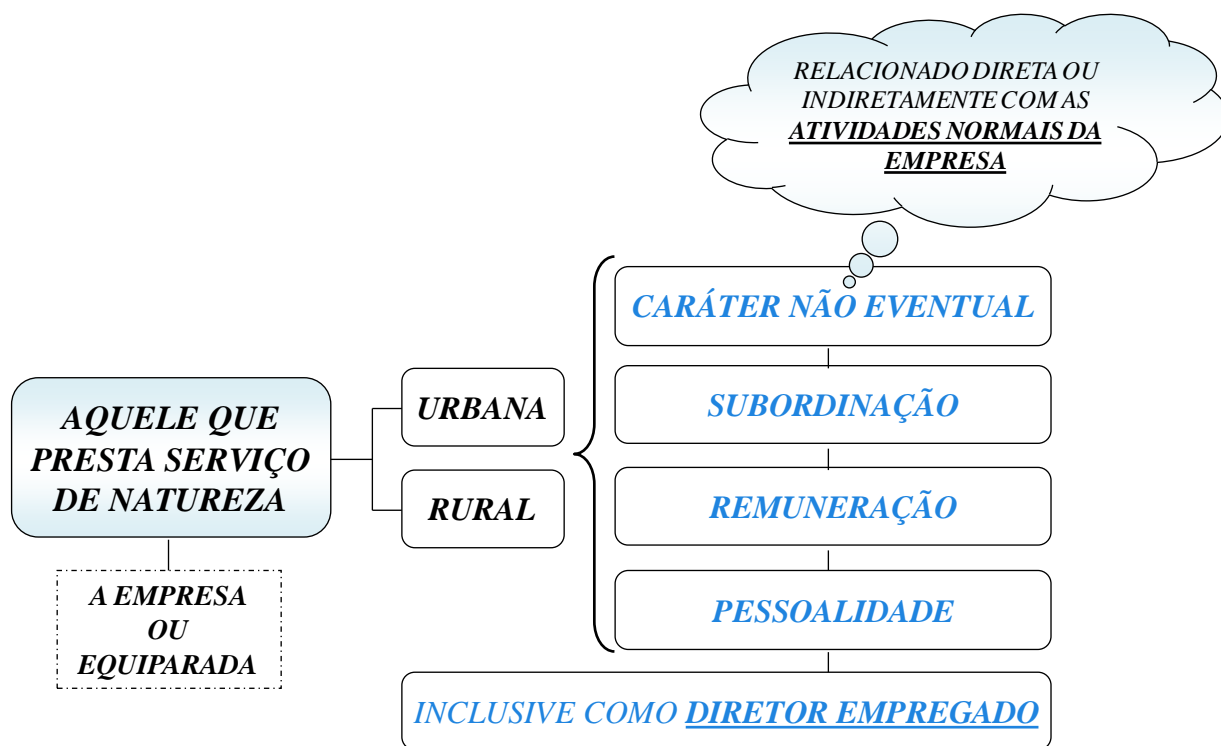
RELACIONADO DIRETA OU INDIRETAMENTE COM AS ATIVIDADES NORMAIS DA EMPRESA

AQUELE QUE PRESTA SERVIÇO DE NATUREZA

A EMPRESA OU EQUIPARADA

URBANA

RURAL

CARÁTER NÃO EVENTUAL

SUBORDINAÇÃO

REMUNERAÇÃO

PESSOALIDADE

INCLUSIVE COMO DIRETOR EMPREGADO